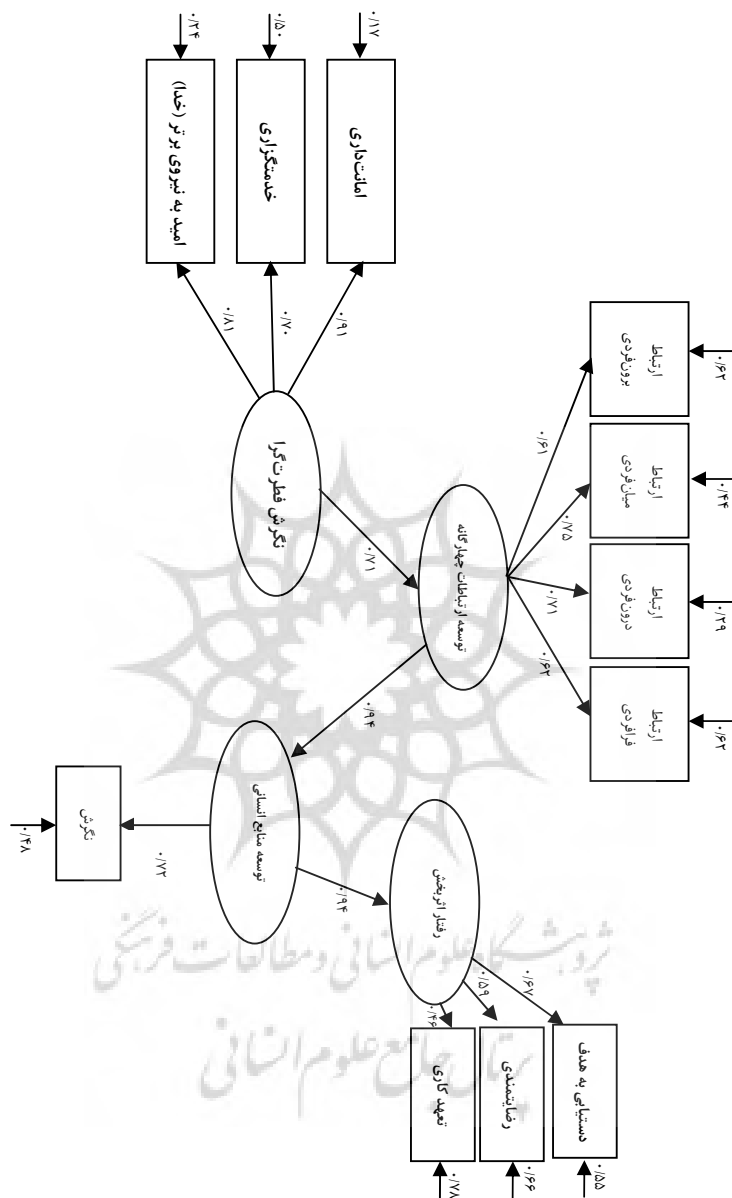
امید به نیروی برتر (خدا)
۰/۳۴
خدمتگزاری
۰/۵۰
امانتداری
۰/۱۷
۰/۸۱
۰/۷۰
۰/۹۱
نگرش فطرت‌گرا
۰/۷۱
توسعه ارتباطات چهارگانه
۰/۶۱
۰/۷۵
۰/۷۱
۰/۶۲
ارتباط برون‌فردی
۰/۶۲
ارتباط میان‌فردی
۰/۴۴
ارتباط درون‌فردی
۰/۲۹
ارتباط فرافردی
۰/۶۲
۰/۹۴
توسعه منابع انسانی
۰/۷۲
نگرش
۰/۴۸
۰/۹۴
رفتار اثربخش
۰/۶۷
۰/۵۹
۰/۴۶
دستیابی به هدف
۰/۵۵
رضایتمندی
۰/۶۶
تعهد کاری
۰/۷۸
پژوهشگاه علوم انسانی و مطالعات فرهنگی
پرتال جامع علوم انسانی